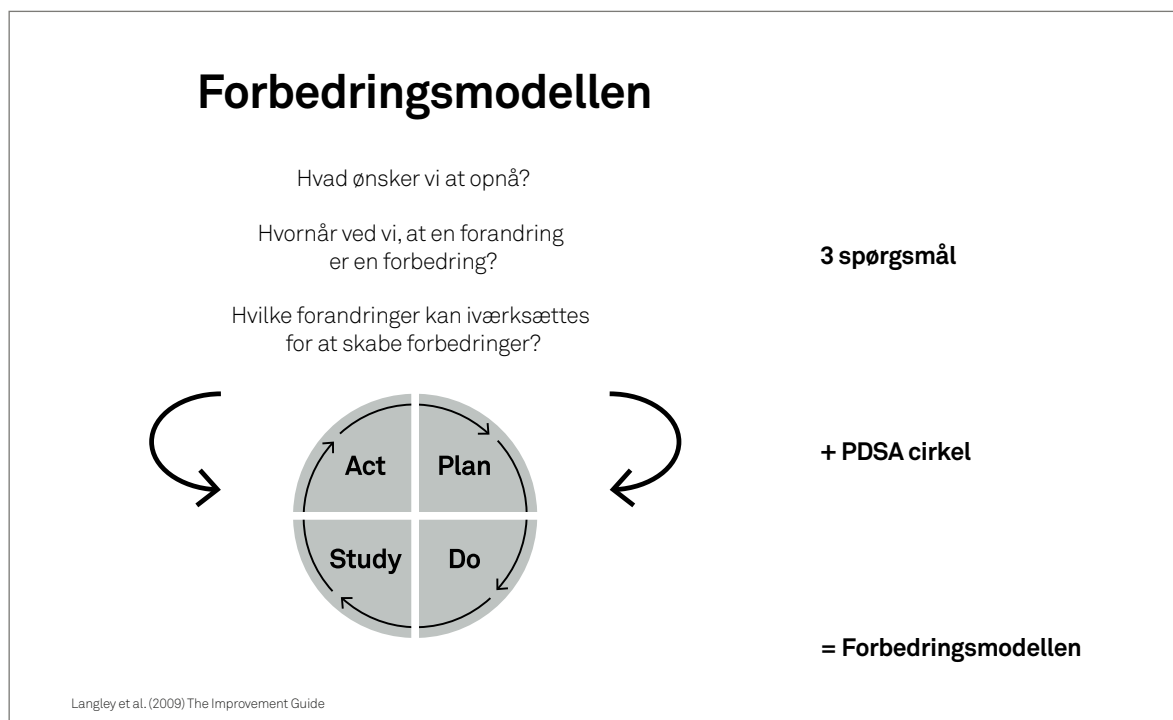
Forbedringsmodellen

Hvad ønsker vi at opnå?

Hvornår ved vi, at en forandring er en forbedring?

Hvilke forandringer kan iværksættes for at skabe forbedringer?

3 spørgsmål

Act

Plan

Study

Do

+ PDSA cirkel

= Forbedringsmodellen

Langley et al. (2009) The Improvement Guide